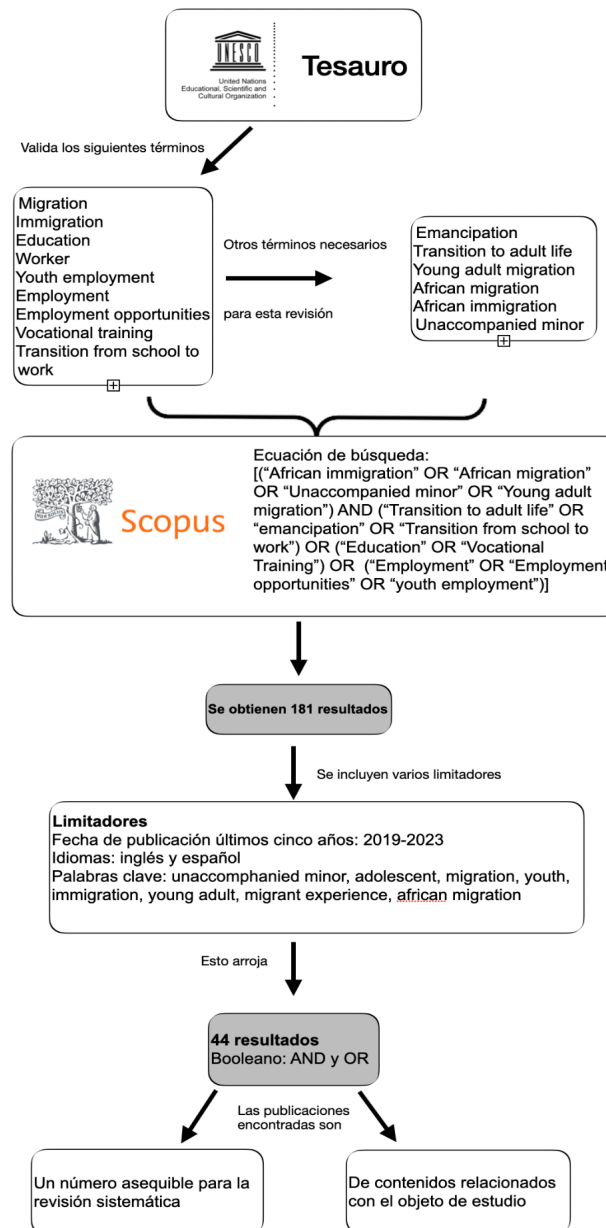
UNESCO
United Nations Educational, Scientific and Cultural Organization

Tesauro

Valida los siguientes términos

Migration
Immigration
Education
Worker
Youth employment
Employment
Employment opportunities
Vocational training
Transition from school to work

Otros términos necesarios para esta revisión

Emancipation
Transition to adult life
Young adult migration
African migration
African immigration
Unaccompanied minor

Scopus

Ecuación de búsqueda:
[("African immigration" OR "African migration" OR "Unaccompanied minor" OR "Young adult migration") AND ("Transition to adult life" OR "emancipation" OR "Transition from school to work") OR ("Education" OR "Vocational Training") OR ("Employment" OR "Employment opportunities" OR "youth employment")]

Se obtienen 181 resultados

Se incluyen varios limitadores

Limitadores
Fecha de publicación últimos cinco años: 2019-2023
Idiomas: inglés y español
Palabras clave: unaccomphanied minor, adolescent, migration, youth, immigration, young adult, migrant experience, african migration

Esto arroja

44 resultados
Booleano: AND y OR

Las publicaciones encontradas son

Un número asequible para la revisión sistemática

De contenidos relacionados con el objeto de estudio